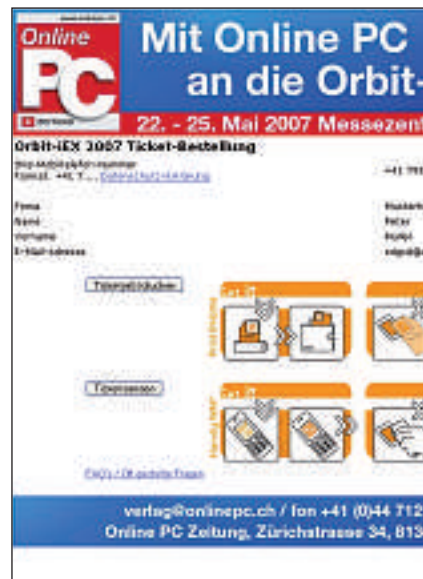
www.onlinepc.ch

Online

PC

Mit Online PC an die Orbit-

22. - 25. Mai 2007 Messezent

Orbit-iEX 2007 Ticket-Bestellung

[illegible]

+41 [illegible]

Firma
Name
Vorname
E-Mail-Adresse

Musterfi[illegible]
Peter
Muster
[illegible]

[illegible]

Get it

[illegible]

FAQ's / Oft gestellte Fragen

verlag@onlinepc.ch / fon +41 (0)44 712

Online PC Zeitung, Zürichstrasse 34, 813